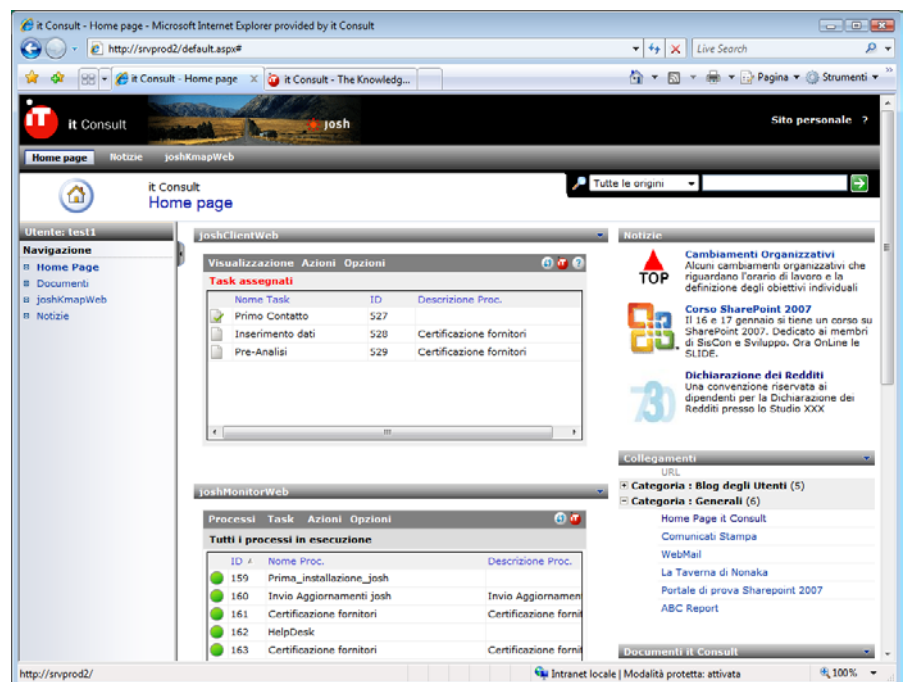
it Consult - Home page - Microsoft Internet Explorer provided by it Consult

http://srvprod2/default.aspx#

Live Search

it Consult - Home page | it Consult - The Knowledg...

Pagina ▾ Strumenti ▾

it Consult josh

Sito personale ?

Home page Notizie joshKmapWeb

it Consult
Home page

Tutte le origini

Utente: test1
Navigazione
Home Page
Documenti
joshKmapWeb
Notizie

joshClientWeb

Visualizzazione Azioni Opzioni

Task assegnati

| Nome Task | ID | Descrizione Proc. |
|---|---|---|
| Primo Contatto | 527 | |
| Inserimento dati | 528 | Certificazione fornitori |
| Pre-Analisi | 529 | Certificazione fornitori |

joshMonitorWeb

Processi Task Azioni Opzioni

Tutti i processi in esecuzione

| ID | Nome Proc. | Descrizione Proc. |
|---|---|---|
| 159 | Prima_installazione_josh | |
| 160 | Invio Aggiornamenti josh | Invio Aggiornamen |
| 161 | Certificazione fornitori | Certificazione forni |
| 162 | HelpDesk | |
| 163 | Certificazione fornitori | Certificazione forni |

Notizie

TOP
Cambiamenti Organizzativi
Alcuni cambiamenti organizzativi che riguardano l'orario di lavoro e la definizione degli obiettivi individuali

Corso SharePoint 2007
Il 16 e 17 gennaio si tiene un corso su SharePoint 2007. Dedicato ai membri di SisCon e Sviluppo. Ora OnLine le SLIDE.

730
Dichiarazione dei Redditi
Una convenzione riservata ai dipendenti per la Dichiarazione dei Redditi presso lo Studio XXX

Collegamenti
URL
Categoria : Blog degli Utenti (5)
Categoria : Generali (6)
Home Page it Consult
Comunicati Stampa
WebMail
La Taverna di Nonaka
Portale di prova Sharepoint 2007
ABC Report

Documenti it Consult

http://srvprod2/

Intranet locale | Modalità protetta: attivata

100%